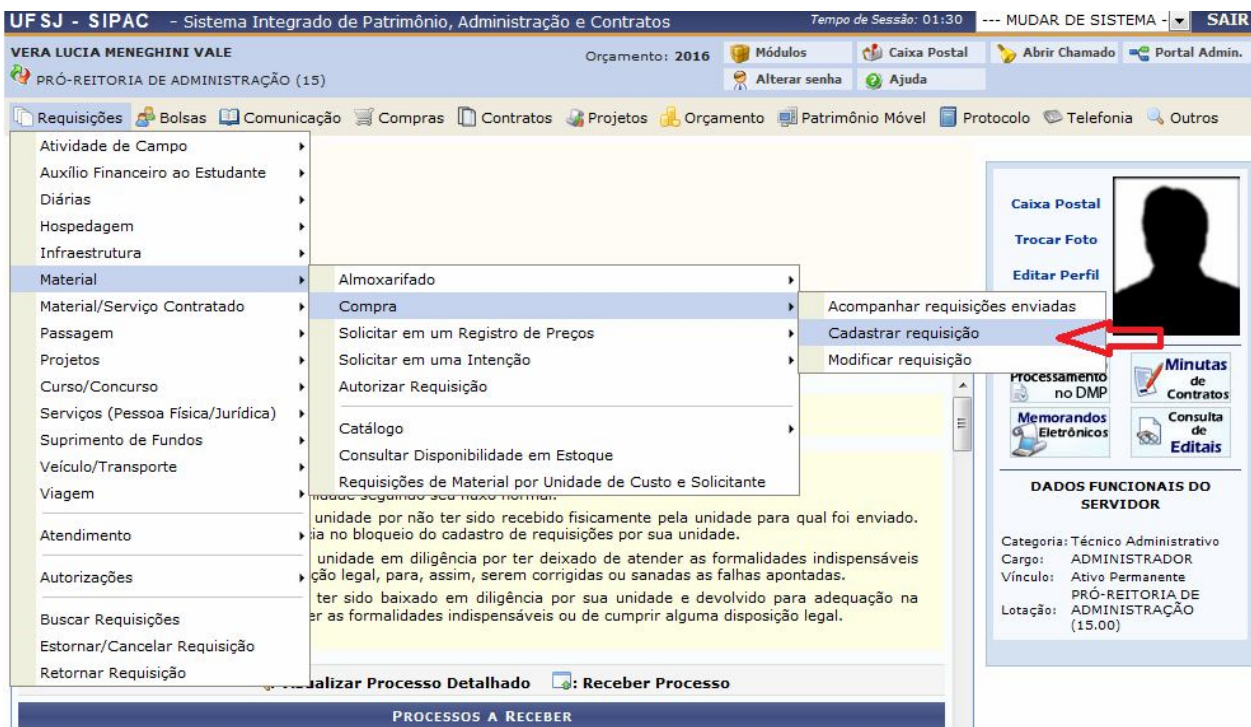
UFSJ - SIPAC - Sistema Integrado de Patrimônio, Administração e Contratos

Tempo de Sessão: 01:30 --- MUDAR DE SISTEMA --- SAIR

VERA LUCIA MENEGHINI VALE

PRÓ-REITORIA DE ADMINISTRAÇÃO (15)

Orçamento: 2016 Módulos Caixa Postal Abrir Chamado Portal Admin.

Alterar senha Ajuda

Requisições Bolsas Comunicação Compras Contratos Projetos Orçamento Patrimônio Móvel Protocolo Telefonia Outros

Atividade de Campo
Auxílio Financeiro ao Estudante
Diárias
Hospedagem
Infraestrutura
Material
Material/Serviço Contratado
Passagem
Projetos
Curso/Concurso
Serviços (Pessoa Física/Jurídica)
Suprimento de Fundos
Veículo/Transporte
Viagem
Atendimento
Autorizações
Buscar Requisições
Estornar/Cancelar Requisição
Retornar Requisição

Almoxarifado
Compra
Solicitar em um Registro de Preços
Solicitar em uma Intenção
Autorizar Requisição
Catálogo
Consultar Disponibilidade em Estoque
Requisições de Material por Unidade de Custo e Solicitante

Acompanhar requisições enviadas
Cadastrar requisição
Modificar requisição

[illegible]idade seguindo seu fluxo normal.
unidade por não ter sido recebido fisicamente pela unidade para qual foi enviado.
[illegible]ia no bloqueio do cadastro de requisições por sua unidade.
unidade em diligência por ter deixado de atender as formalidades indispensáveis
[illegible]ção legal, para, assim, serem corrigidas ou sanadas as falhas apontadas.
ter sido baixado em diligência por sua unidade e devolvido para adequação na
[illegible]er as formalidades indispensáveis ou de cumprir alguma disposição legal.

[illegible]alizar Processo Detalhado : Receber Processo

PROCESSOS A RECEBER

Caixa Postal
Trocar Foto
Editar Perfil

Processamento no DMP
Minutas de Contratos
Memorandos Eletrônicos
Consulta de Editais

DADOS FUNCIONAIS DO SERVIDOR

Categoria: Técnico Administrativo
Cargo: ADMINISTRADOR
Vínculo: Ativo Permanente
Lotação: PRÓ-REITORIA DE ADMINISTRAÇÃO (15.00)